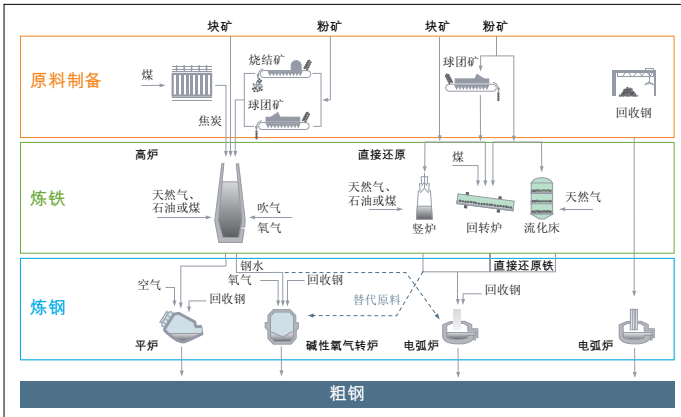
块矿 粉矿 块矿 粉矿

原料制备

煤 烧结矿 球团矿 焦炭 球团矿 回收钢

炼铁

高炉 直接还原

天然气、石油或煤 吹气 氧气

天然气、石油或煤 煤 天然气

竖炉 回转炉 流化床

炼钢

钢水 直接还原铁

空气 氧气 回收钢 回收钢 替代原料 回收钢

平炉 碱性氧气转炉 电弧炉 电弧炉

粗钢